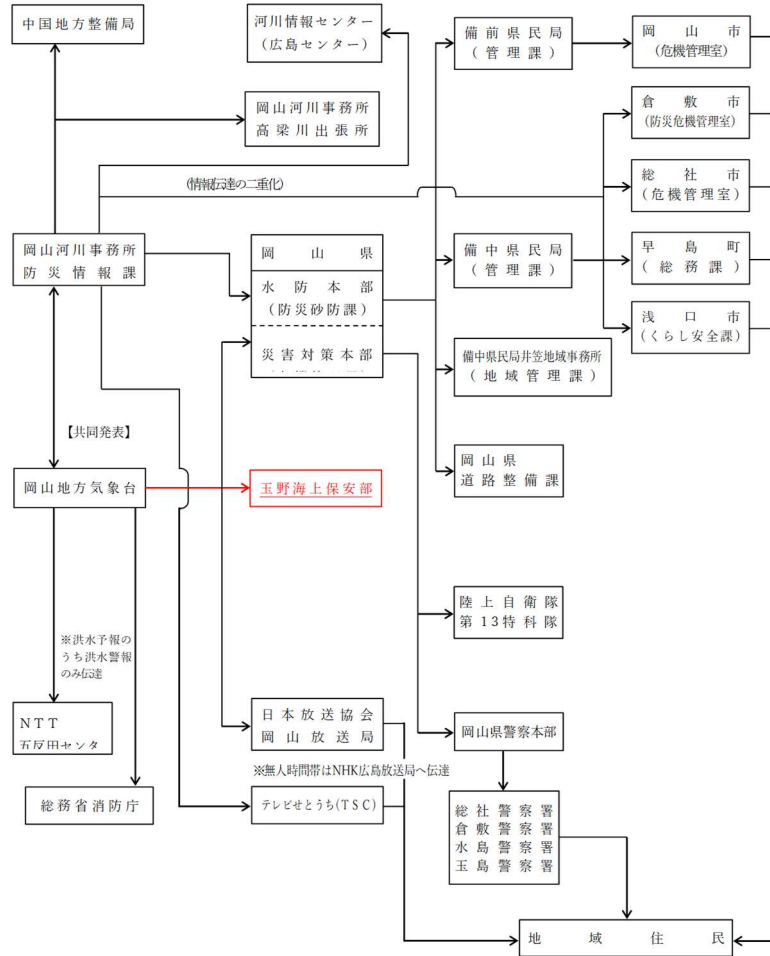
中国地方整備局

河川情報センター
（広島センター）

岡山河川事務所
高梁川出張所

（情報伝達の二重化）

岡山河川事務所
防災情報課

岡　山　県

水　防　本　部
（防災砂防課）

災害対策本部
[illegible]

備前県民局
（管理課）

岡　山　市
（危機管理室）

倉　敷　市
（防災危機管理室）

総　社　市
（危機管理室）

備中県民局
（管理課）

早　島　町
（総務課）

浅　口　市
（くらし安全課）

備中県民局井笠地域事務所
（地域管理課）

岡山県
道路整備課

【共同発表】

岡山地方気象台

玉野海上保安部

陸上自衛隊
第13特科隊

※洪水予報のうち洪水警報のみ伝達

ＮＴＴ
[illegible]

総務省消防庁

日本放送協会
岡山放送局

※無人時間帯はNHK広島放送局へ伝達

テレビせとうち（ＴＳＣ）

岡山県警察本部

総社警察署
倉敷警察署
水島警察署
玉島警察署

地　域　住　民